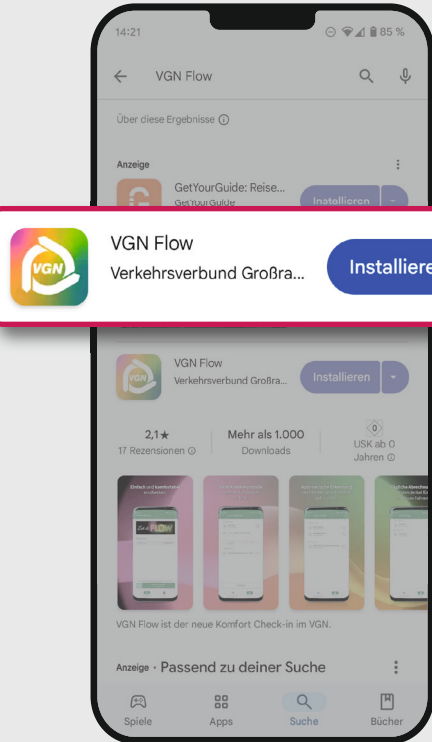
14:21
85 %
VGN Flow
Über diese Ergebnisse
Anzeige
GetYourGuide: Reise...
GetYourGuide
Installieren
VGN
VGN Flow
Verkehrsverbund Großra...
Installiere
VGN Flow
Verkehrsverbund Großra...
Installieren
2,1★
17 Rezensionen
Mehr als 1.000
Downloads
0
USK ab 0 Jahren
VGN Flow ist der neue Komfort Check-in im VGN.
Anzeige · Passend zu deiner Suche
Spiele
Apps
Suche
Bücher